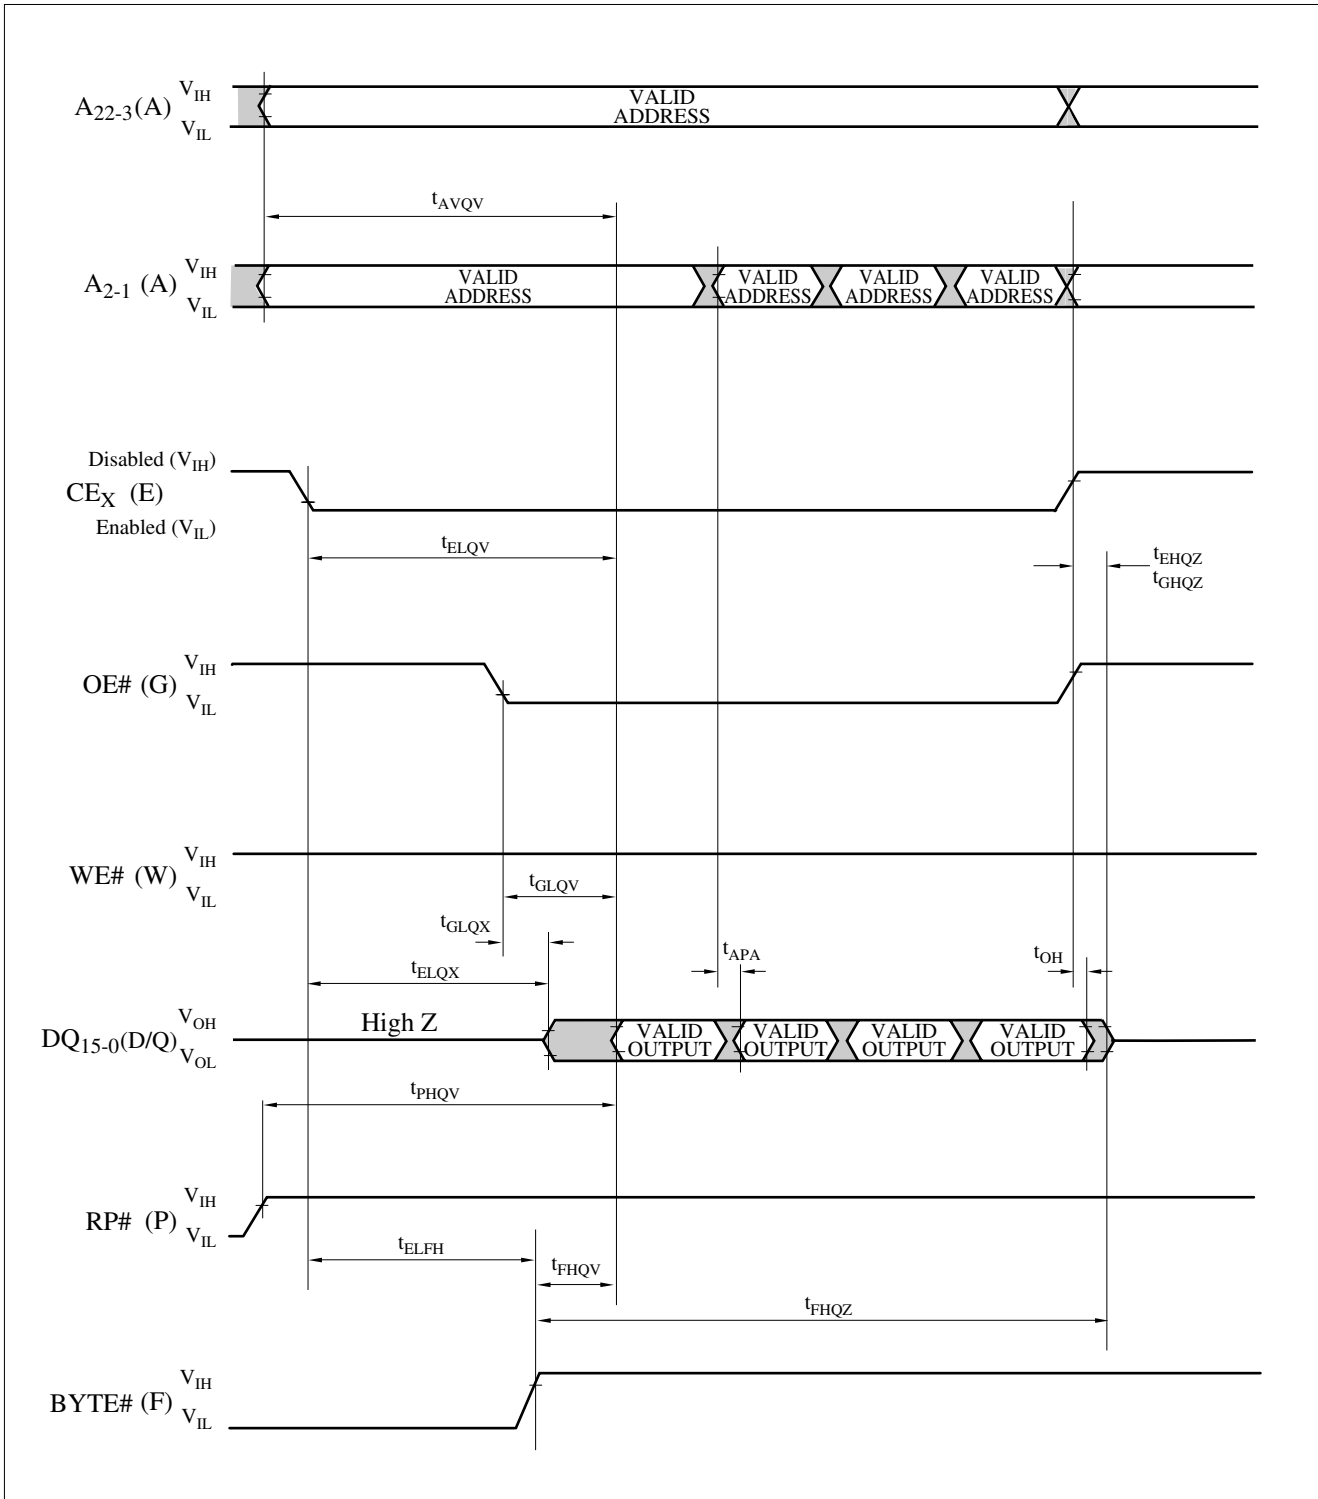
$A_{22-3}(A)$ $V_{IH}$ $V_{IL}$

VALID ADDRESS

$t_{AVQV}$

$A_{2-1}$ (A) $V_{IH}$ $V_{IL}$

VALID ADDRESS

VALID ADDRESS

VALID ADDRESS

VALID ADDRESS

Disabled ($V_{IH}$)

$CE_X$ (E)

Enabled ($V_{IL}$)

$t_{ELQV}$

$t_{EHQZ}$

$t_{GHQZ}$

OE# (G) $V_{IH}$ $V_{IL}$

WE# (W) $V_{IH}$ $V_{IL}$

$t_{GLQV}$

$t_{GLQX}$

$t_{ELQX}$

$t_{APA}$

$t_{OH}$

$DQ_{15-0}(D/Q)$ $V_{OH}$ $V_{OL}$

High Z

VALID OUTPUT

VALID OUTPUT

VALID OUTPUT

VALID OUTPUT

$t_{PHQV}$

RP# (P) $V_{IH}$ $V_{IL}$

$t_{ELFH}$

$t_{FHQV}$

$t_{FHQZ}$

BYTE# (F) $V_{IH}$ $V_{IL}$